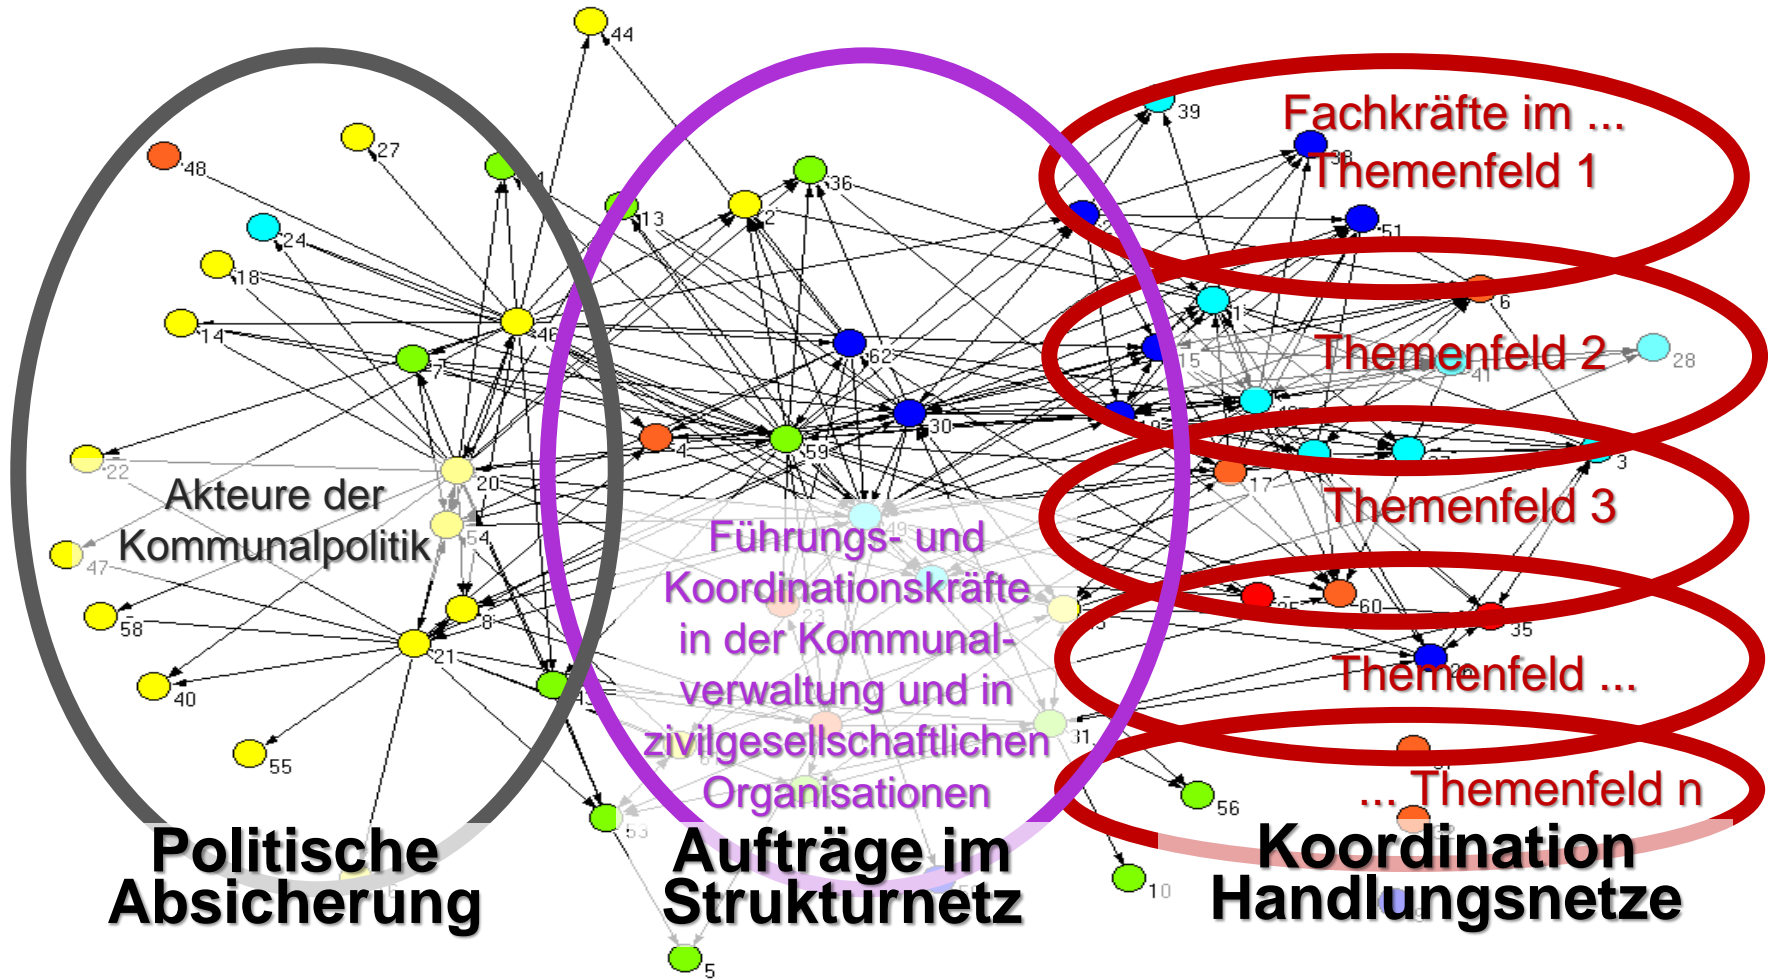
44

27

48

24

18

14

46

7

13

2

36

62

30

59

4

22

20

47

54

58

8

21

40

55

53

5

10

56

31

39

51

6

28

15

41

17

3

25

60

35

Fachkräfte im ...
Themenfeld 1

Themenfeld 2

Themenfeld 3

Themenfeld ...

... Themenfeld n

Akteure der Kommunalpolitik

Führungs- und Koordinationskräfte in der Kommunalverwaltung und in zivilgesellschaftlichen Organisationen

Politische Absicherung

Aufträge im Strukturnetz

Koordination Handlungsnetze